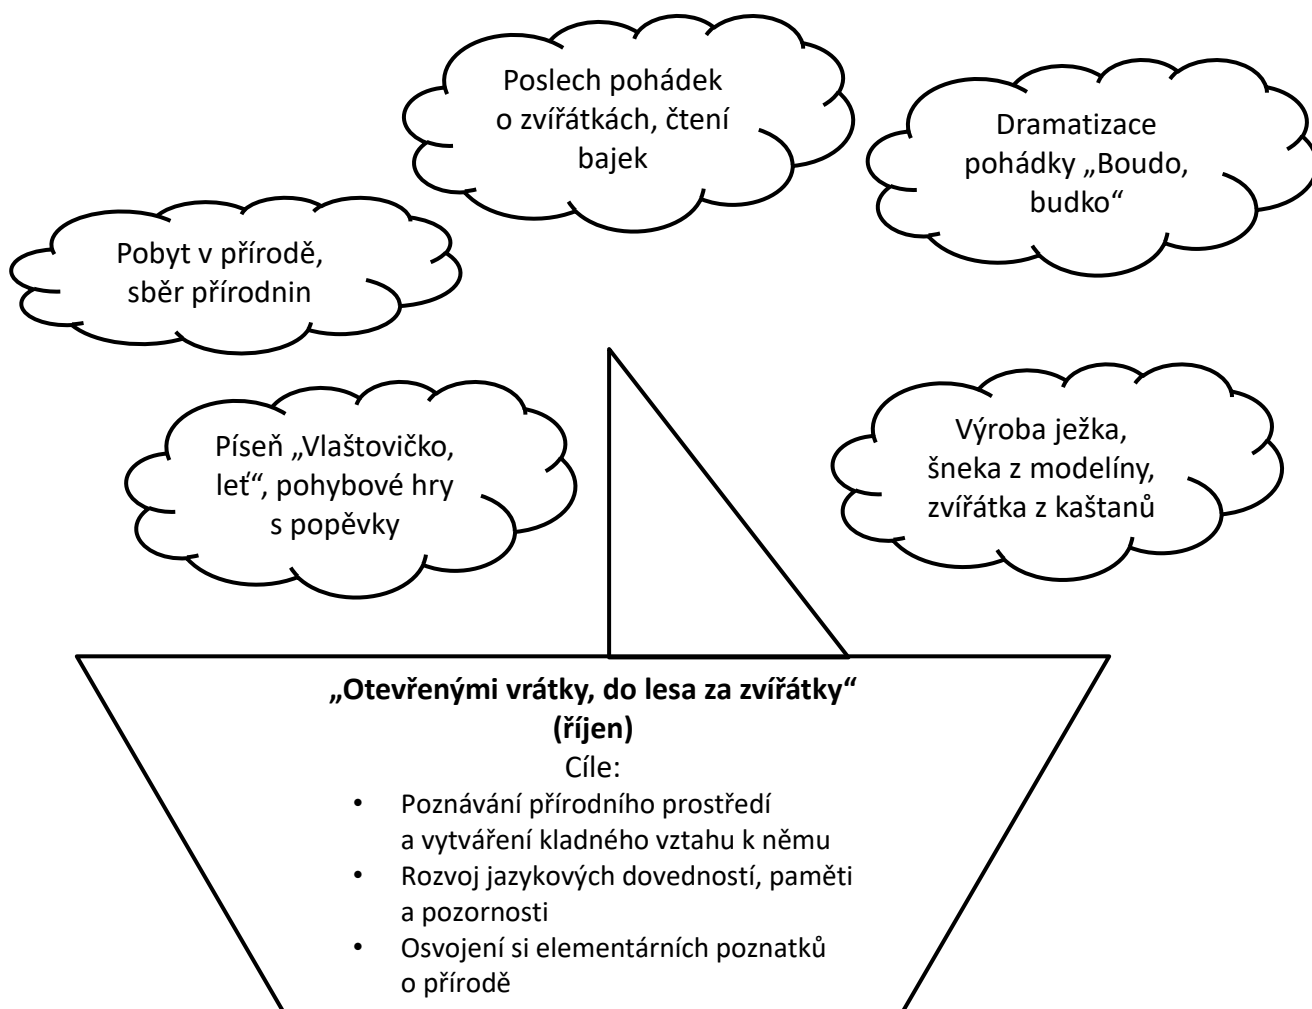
Poslech pohádek o zvířátkách, čtení bajek

Dramatizace pohádky „Boudo, budko“

Pobyt v přírodě, sběr přírodnin

Píseň „Vlaštovičko, leť“, pohybové hry s popěvky

Výroba ježka, šneka z modelíny, zvířátka z kaštanů

**„Otevřenými vrátky, do lesa za zvířátky“**
**(říjen)**
Cíle:
- Poznávání přírodního prostředí a vytváření kladného vztahu k němu
- Rozvoj jazykových dovedností, paměti a pozornosti
- Osvojení si elementárních poznatků o přírodě